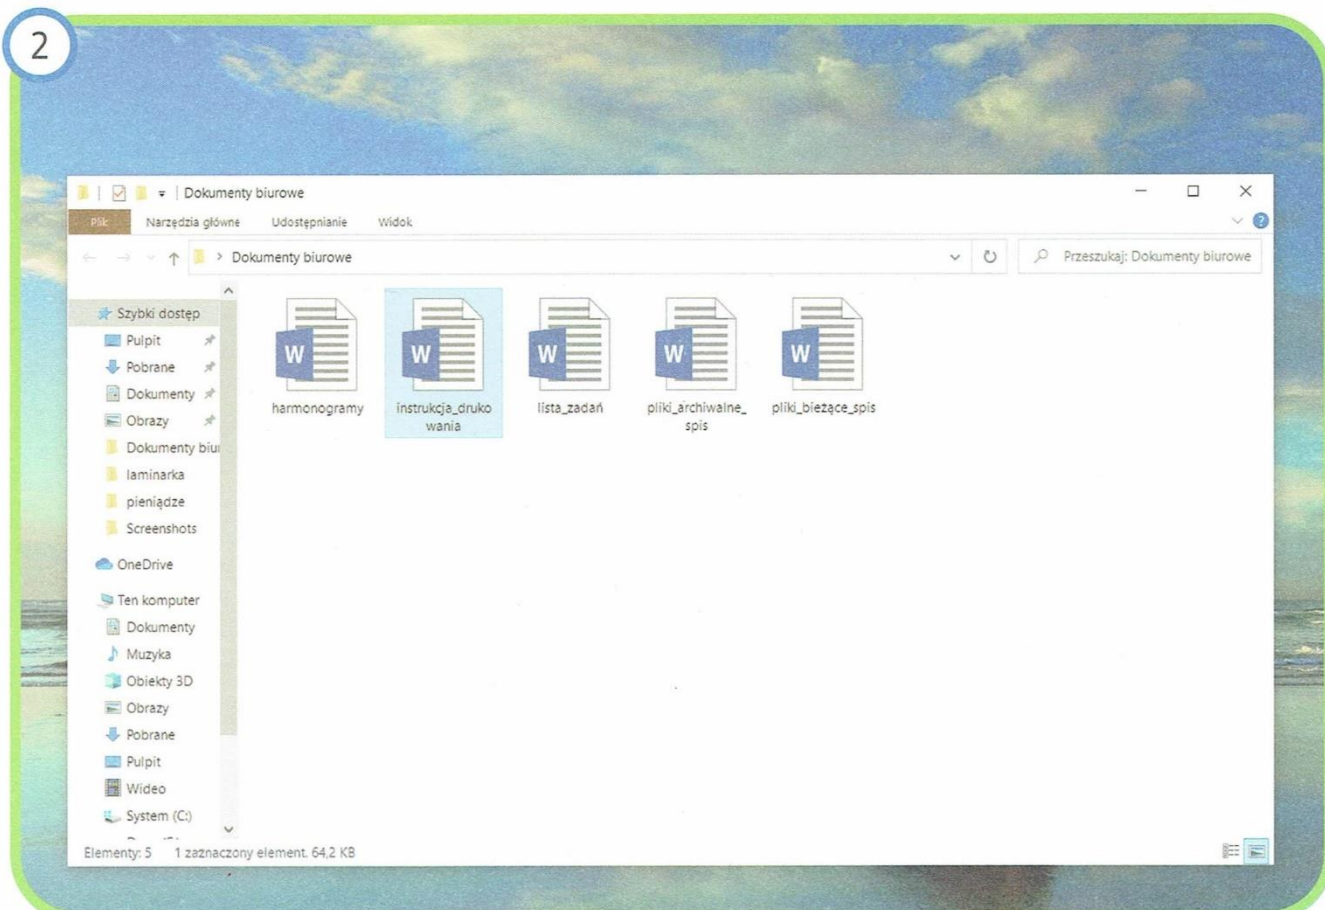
2

Dokumenty biurowe

Plik Narzędzia główne Udostępnianie Widok

Dokumenty biurowe

Przeszukaj: Dokumenty biurowe

Szybki dostęp
Pulpit
Pobrane
Dokumenty
Obrazy
Dokumenty biu
laminarka
pieniądze
Screenshots
OneDrive
Ten komputer
Dokumenty
Muzyka
Obiekty 3D
Obrazy
Pobrane
Pulpit
Wideo
System (C:)

harmonogramy
instrukcja_drukowania
lista_zadań
pliki_archiwalne_spis
pliki_bieżące_spis

Elementy: 5 1 zaznaczony element 64,2 KB